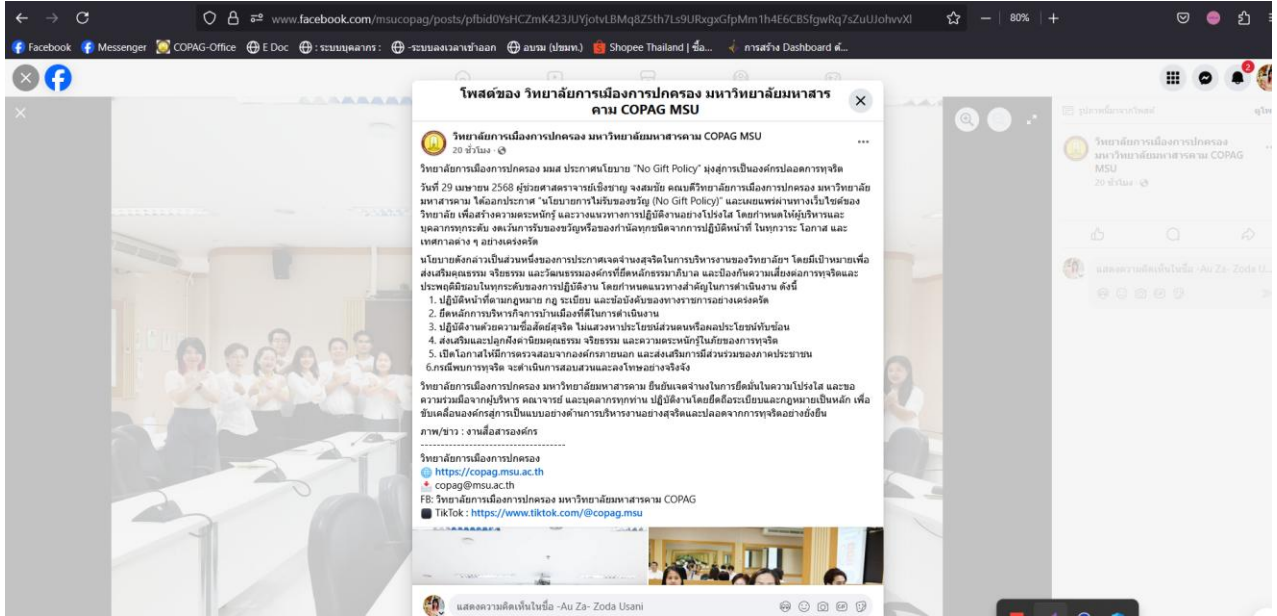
www.facebook.com/msucopag/posts/pfbid0YsHCZmK423JUYjotvLBMq8Z5th7Ls9URxgxGfpMm1h4E6CBSfgwRq7sZuUJohvvXl

80%

Facebook Messenger COPAG-Office E Doc : ระบบบุคลากร : -ระบบลงเวลาเข้าออก อบรม (ปชมท.) Shopee Thailand | ซื้อ... การสร้าง Dashboard ด้...

โพสต์ของ วิทยาลัยการเมืองการปกครอง มหาวิทยาลัยมหาสารคาม COPAG MSU

วิทยาลัยการเมืองการปกครอง มหาวิทยาลัยมหาสารคาม COPAG MSU
20 ชั่วโมง ·

วิทยาลัยการเมืองการปกครอง มมส ประกาศนโยบาย "No Gift Policy" มุ่งสู่การเป็นองค์กรปลอดการทุจริต

วันที่ 29 เมษายน 2568 ผู้ช่วยศาสตราจารย์เชิงชาญ จงสมชัย คณบดีวิทยาลัยการเมืองการปกครอง มหาวิทยาลัยมหาสารคาม ได้ออกประกาศ "นโยบายการไม่รับของขวัญ (No Gift Policy)" และเผยแพร่ผ่านทางเว็บไซต์ของวิทยาลัย เพื่อสร้างความตระหนักรู้ และวางแนวทางการปฏิบัติงานอย่างโปร่งใส โดยกำหนดให้ผู้บริหารและบุคลากรทุกระดับ งดเว้นการรับของขวัญหรือของกำนัลทุกชนิดจากการปฏิบัติหน้าที่ ในทุกวาระ โอกาส และเทศกาลต่าง ๆ อย่างเคร่งครัด

นโยบายดังกล่าวเป็นส่วนหนึ่งของการประกาศเจตจำนงสุจริตในการบริหารงานของวิทยาลัยฯ โดยมีเป้าหมายเพื่อส่งเสริมคุณธรรม จริยธรรม และวัฒนธรรมองค์กรที่ยึดหลักธรรมาภิบาล และป้องกันความเสี่ยงต่อการทุจริตและประพฤติมิชอบในทุกระดับของการปฏิบัติงาน โดยกำหนดแนวทางสำคัญในการดำเนินงาน ดังนี้
1. ปฏิบัติหน้าที่ตามกฎหมาย กฎ ระเบียบ และข้อบังคับของทางราชการอย่างเคร่งครัด
2. ยึดหลักการบริหารกิจการบ้านเมืองที่ดีในการดำเนินงาน
3. ปฏิบัติงานด้วยความซื่อสัตย์สุจริต ไม่แสวงหาประโยชน์ส่วนตนหรือผลประโยชน์ทับซ้อน
4. ส่งเสริมและปลูกฝังค่านิยมคุณธรรม จริยธรรม และความตระหนักรู้ในภัยของการทุจริต
5. เปิดโอกาสให้มีการตรวจสอบจากองค์กรภายนอก และส่งเสริมการมีส่วนร่วมของภาคประชาชน
6.กรณีพบการทุจริต จะดำเนินการสอบสวนและลงโทษอย่างจริงจัง

วิทยาลัยการเมืองการปกครอง มหาวิทยาลัยมหาสารคาม ยืนยันเจตจำนงในการยึดมั่นในความโปร่งใส และขอความร่วมมือจากผู้บริหาร คณาจารย์ และบุคลากรทุกท่าน ปฏิบัติงานโดยยึดถือระเบียบและกฎหมายเป็นหลัก เพื่อขับเคลื่อนองค์กรสู่การเป็นแบบอย่างด้านการบริหารงานอย่างสุจริตและปลอดจากการทุจริตอย่างยั่งยืน

ภาพ/ข่าว : งานสื่อสารองค์กร
---------------------------------------
วิทยาลัยการเมืองการปกครอง
https://copag.msu.ac.th
copag@msu.ac.th
FB: วิทยาลัยการเมืองการปกครอง มหาวิทยาลัยมหาสารคาม COPAG
TikTok : https://www.tiktok.com/@copag.msu

แสดงความคิดเห็นในชื่อ -Au Za- Zoda Usani

วิทยาลัยการเมืองการปกครอง มหาวิทยาลัยมหาสารคาม COPAG MSU
20 ชั่วโมง ·

แสดงความคิดเห็นในชื่อ -Au Za- Zoda U...